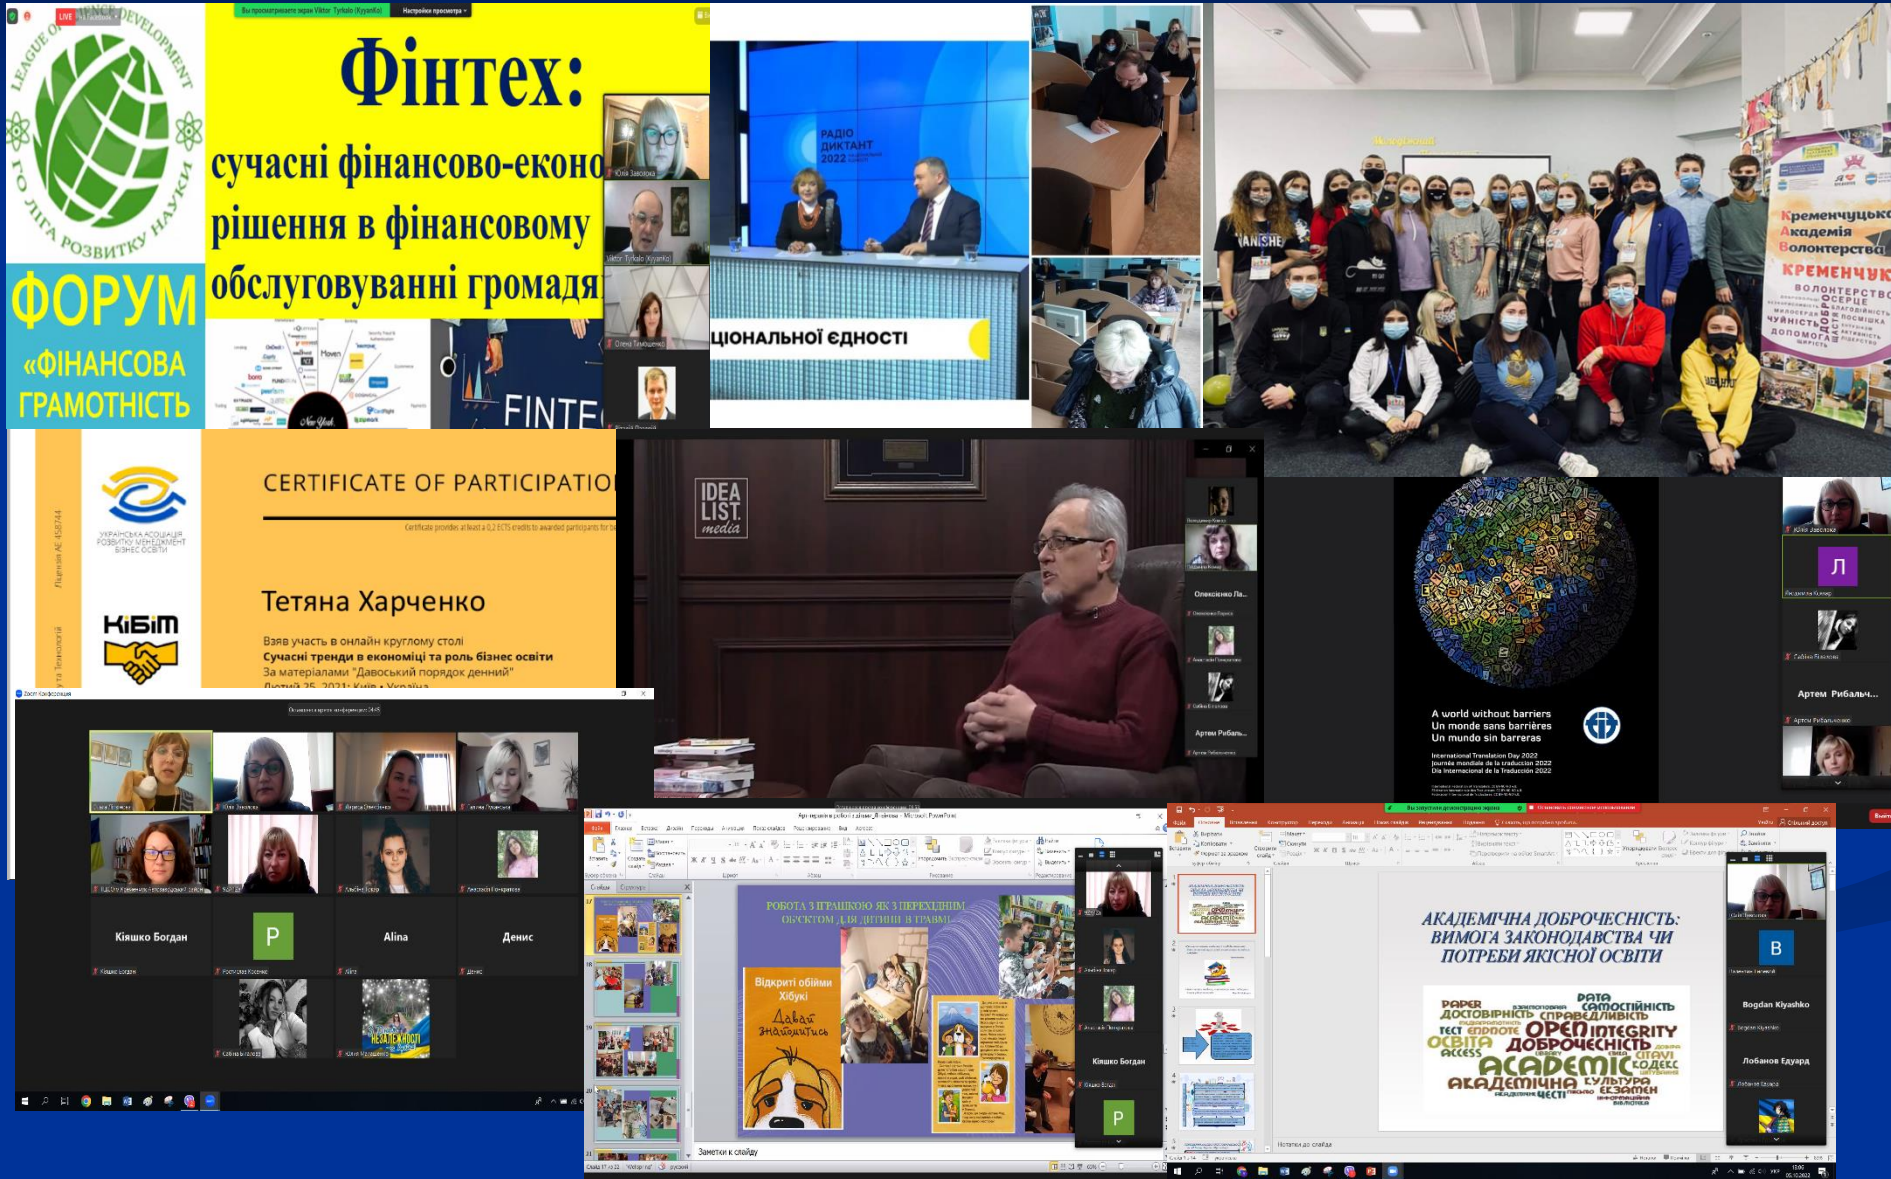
LEAGUE OF SCIENCE DEVELOPMENT
ГО ЛІГА РОЗВИТКУ НАУКИ
ФОРУМ
«ФІНАНСОВА ГРАМОТНІСТЬ

Вы просматриваете экран Viktor Tyrkalo (Kyyanko) Настройки просмотра

Фінтех:
сучасні фінансово-еконо
рішення в фінансовому
обслуговуванні громадя

FINTE

Юлія Заволока
Viktor Tyrkalo (Kyyanko)
Олена Тимошенко

РАДІО ДИКТАНТ 2022
ЦІОНАЛЬНОЇ ЄДНОСТІ

Кременчуцька Академія Волонтерства
КРЕМЕНЧУК
ВОЛОНТЕРСТВО
СЕРЦЕ
ЧУЙНІСТЬ
ДОПОМОГА

УКРАЇНСЬКА АСОЦІАЦІЯ РОЗВИТКУ МЕНЕДЖМЕНТУ БІЗНЕС ОСВІТИ
КіБіТ
CERTIFICATE OF PARTICIPATIO
Certificate provides at least a 0,2 ECTS credits to awarded participants for b
Тетяна Харченко
Взяв участь в онлайн круглому столі
Сучасні тренди в економіці та роль бізнес освіти
За матеріалами "Давоський порядок денний"

IDEA LIST media

Олексієнко Ла...
Артем Рибаль...

A world without barriers
Un monde sans barrières
Un mundo sin barreras
International Translation Day 2022
Journée mondiale de la traduction 2022
Día Internacional de la Traducción 2022

Юлія Заволока
Л
Артем Рибальч...

Zoom Конференція
Кіяшко Богдан
Р
Alina
Денис

РОБОТА З ІГРАШКОЮ ЯК З ПЕРЕХІДНИМ ОБ'ЄКТОМ ДЛЯ ДИТИНИ В ТРАВМІ
Відкриті обійми Хібукі
Давай знайомитись
Кіяшко Богдан
Р
Заметки к слайду

АКАДЕМІЧНА ДОБРОЧЕСНІСТЬ: ВИМОГА ЗАКОНОДАВСТВА ЧИ ПОТРЕБИ ЯКІСНОЇ ОСВІТИ
PAPER DATA САМОСТІЙНІСТЬ ДОСТОВІРНІСТЬ СПРАВЕДЛИВІСТЬ ТЕСТ ENDNOTE OPEN INTEGRITY ОСВІТА ДОБРОЧЕСНІСТЬ ACCESS ACADEMIC ЦИТАТІ КОДЕКС АКАДЕМІЧНА КУЛЬТУРА ЕКЗАМЕН ЧЕСТІ
B
Bogdan Kiyashko
Лобанов Едуард
Нотатки до слайда